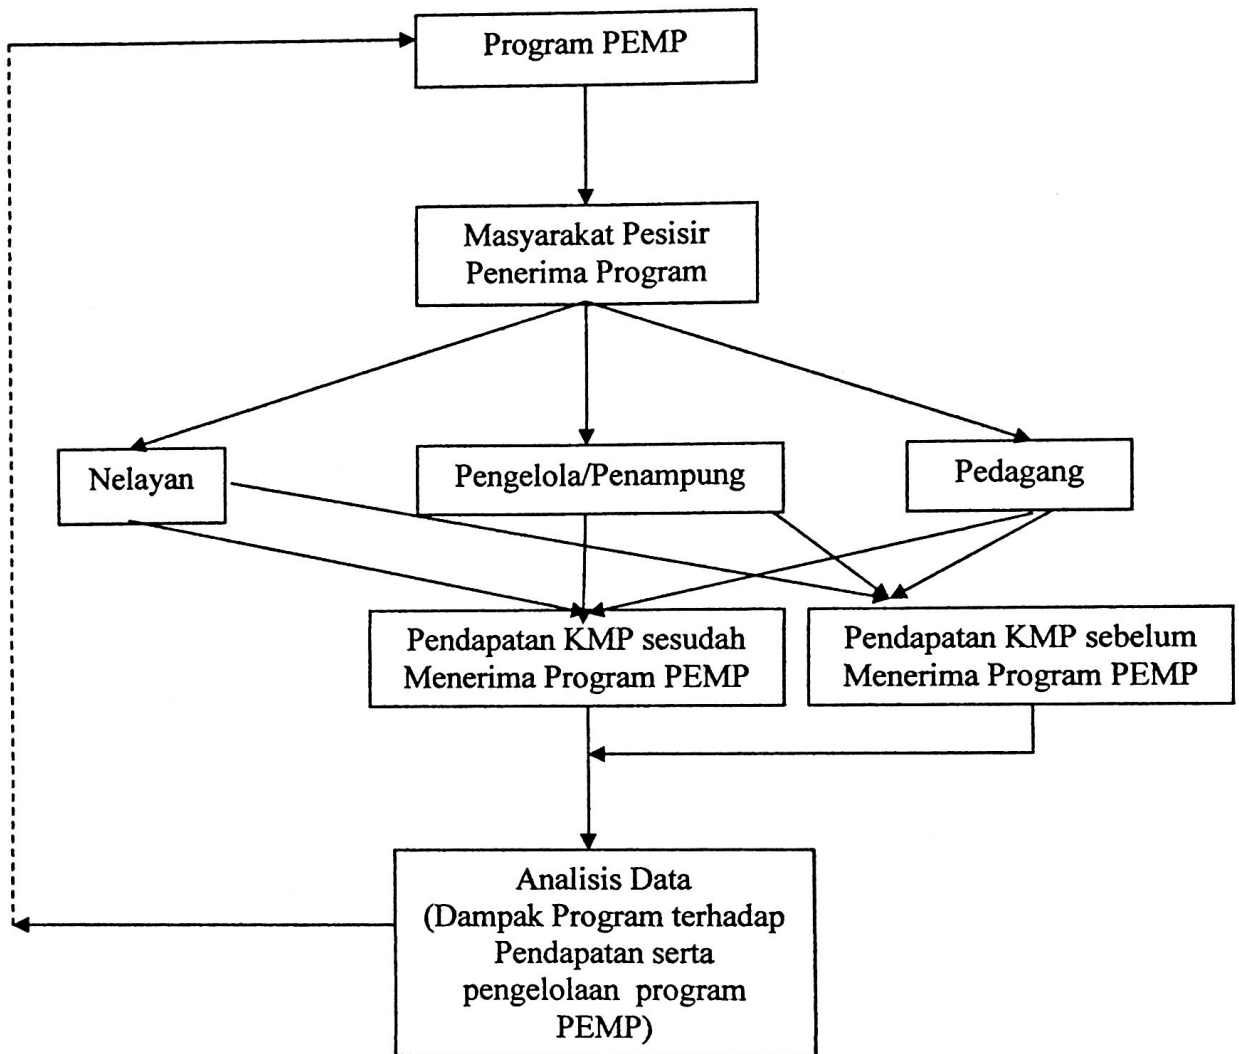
Program PEMP

Masyarakat Pesisir Penerima Program

Nelayan

Pengelola/Penampung

Pedagang

Pendapatan KMP sesudah Menerima Program PEMP

Pendapatan KMP sebelum Menerima Program PEMP

Analisis Data (Dampak Program terhadap Pendapatan serta pengelolaan program PEMP)